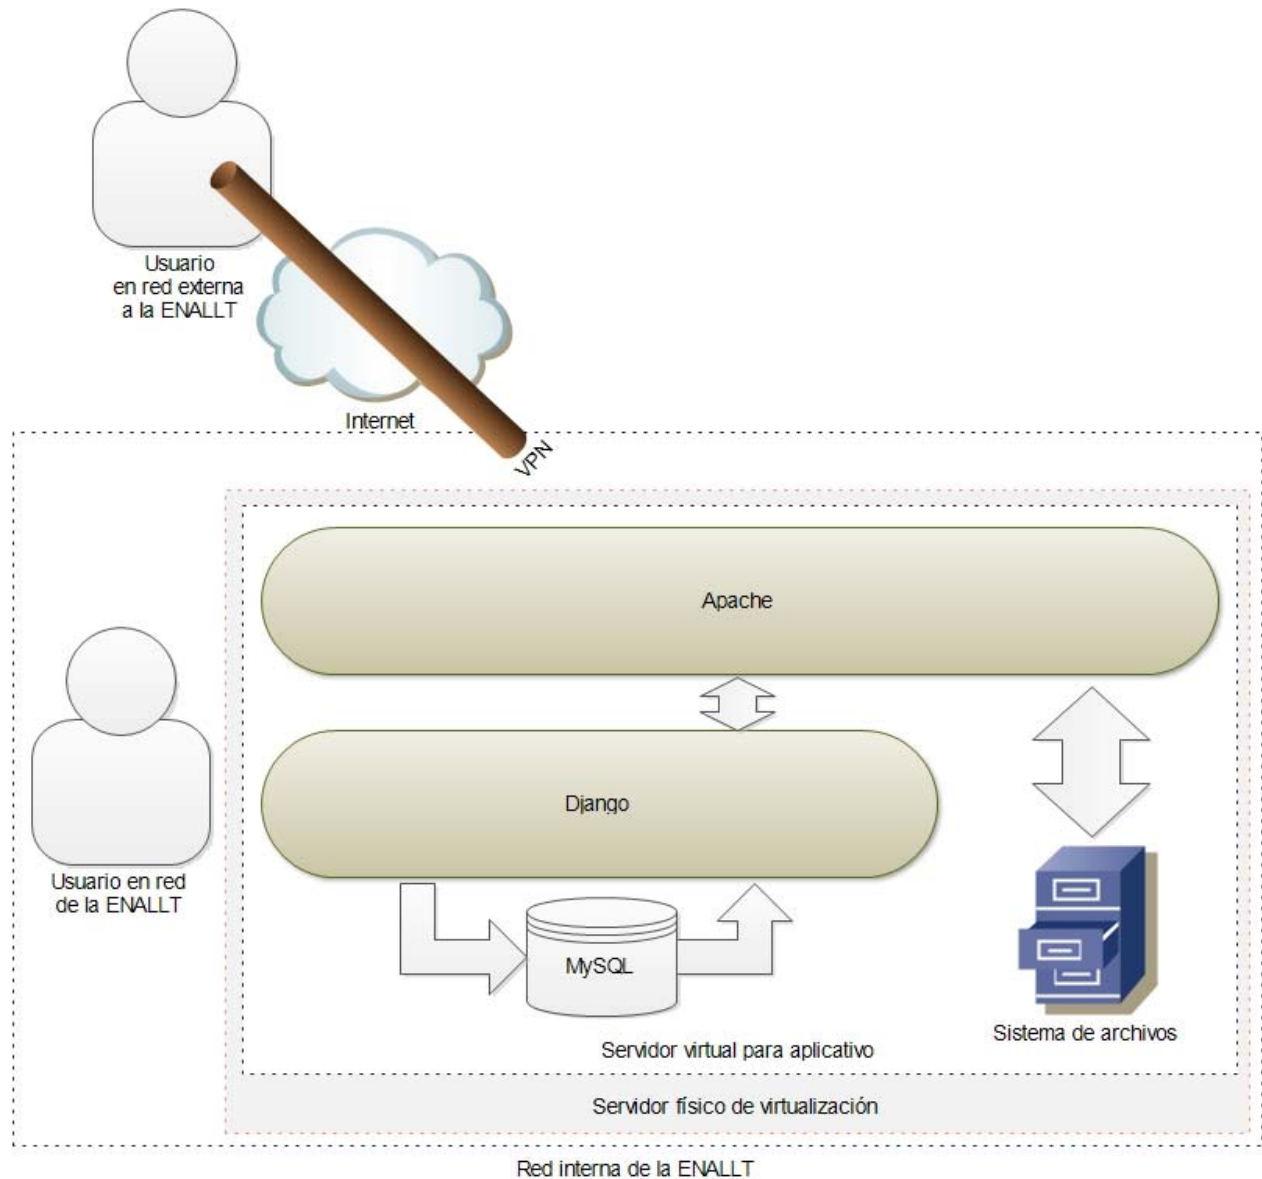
Usuario en red externa a la ENALLT

Internet

VPN

Apache

Django

MySQL

Usuario en red de la ENALLT

Sistema de archivos

Servidor virtual para aplicativo

Servidor físico de virtualización

Red interna de la ENALLT